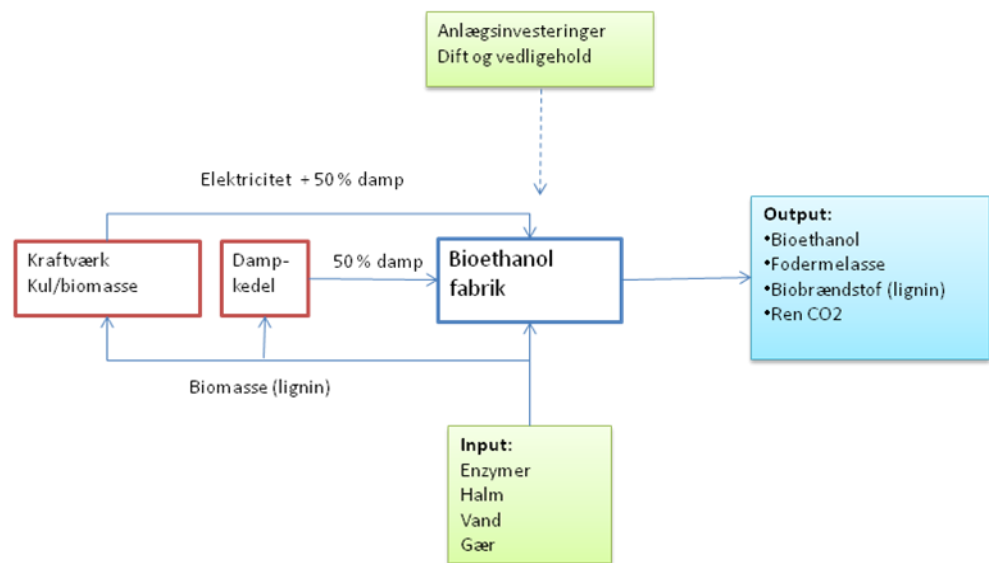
Anlægsinvesteringer
Dift og vedligehold

Elektricitet + 50 % damp

Kraftværk
Kul/biomasse

Dampkedel

50 % damp

Bioethanol fabrik

Output:
•Bioethanol
•Fodermelasse
•Biobrændstof (lignin)
•Ren CO2

Biomasse (lignin)

Input:
Enzymer
Halm
Vand
Gær